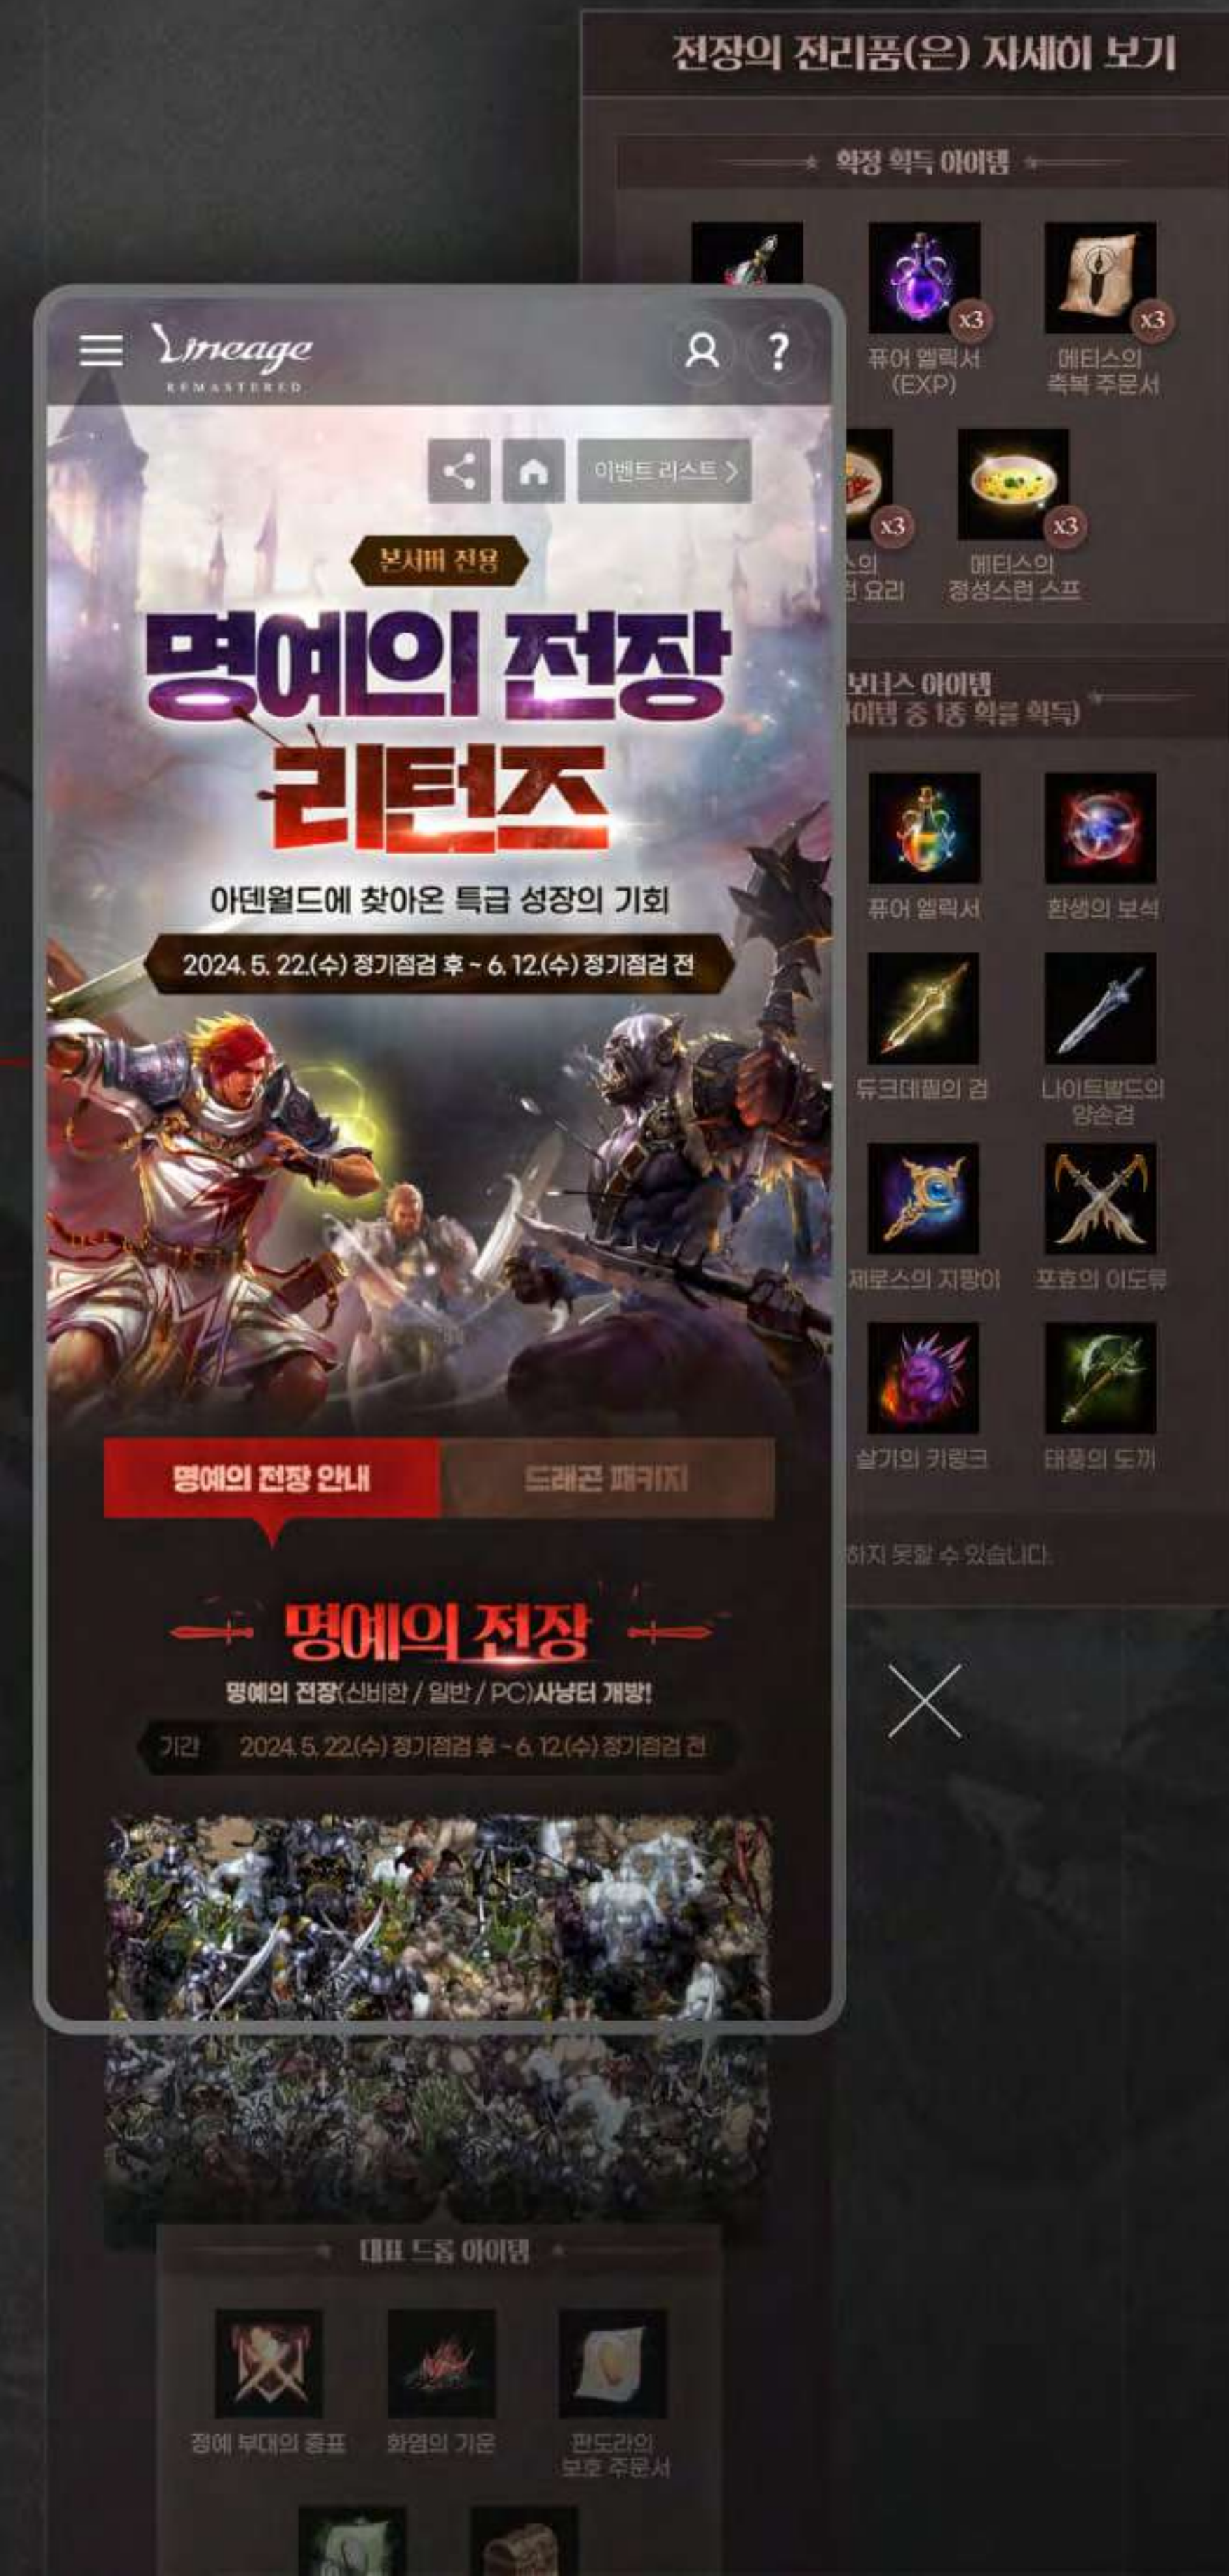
전장의 전리품(은) 자세히 보기

확정 획득 아이템

x3
퓨어 엘릭서 (EXP)

x3
메티스의 축복 주문서

x3
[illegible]스의 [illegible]런 요리

x3
메티스의 정성스런 스프

보너스 아이템
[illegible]아이템 중 1종 확률 획득)

퓨어 엘릭서

환생의 보석

듀크데필의 검

나이트발드의 양손검

제로스의 지팡이

포효의 이도류

살기의 키링크

태풍의 도끼

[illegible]하지 못할 수 있습니다.

Lineage REMASTERED

이벤트 리스트 >

본서버 전용

명예의 전장 리턴즈

아덴월드에 찾아온 특급 성장의 기회

2024. 5. 22.(수) 정기점검 후 ~ 6. 12.(수) 정기점검 전

명예의 전장 안내

드래곤 패키지

명예의 전장

명예의 전장(신비한 / 일반 / PC)사냥터 개방!

기간 2024. 5. 22.(수) 정기점검 후 ~ 6. 12.(수) 정기점검 전

대표 드롭 아이템

정예 부대의 증표

화염의 기운

판도라의 보호 주문서